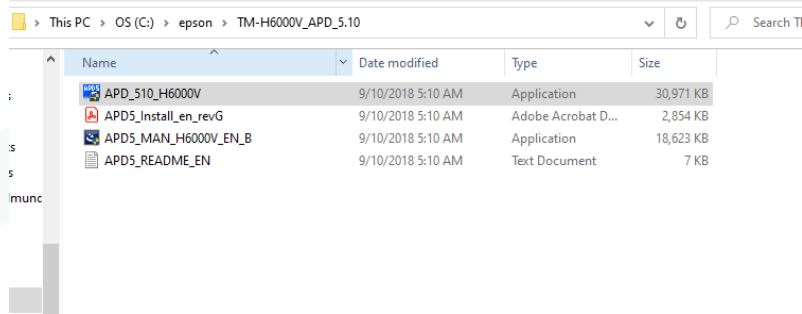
> This PC > OS (C:) > epson > TM-H6000V_APD_5.10

Search Th

s
rs
s
lmunc

| Name | Date modified | Type | Size |
|---|---|---|---|
| APD_510_H6000V | 9/10/2018 5:10 AM | Application | 30,971 KB |
| APD5_Install_en_revG | 9/10/2018 5:10 AM | Adobe Acrobat D... | 2,854 KB |
| APD5_MAN_H6000V_EN_B | 9/10/2018 5:10 AM | Application | 18,623 KB |
| APD5_README_EN | 9/10/2018 5:10 AM | Text Document | 7 KB |